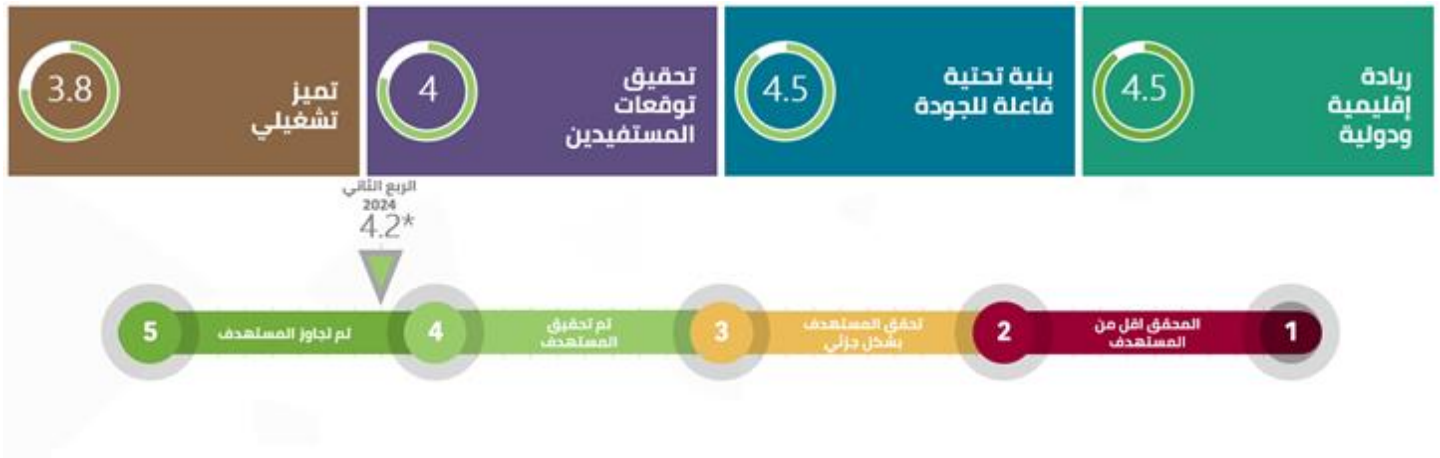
ريادة إقليمية ودولية
4.5

بنية تحتية فاعلة للجودة
4.5

تحقيق توقعات المستفيدين
4

تميز تشغيلي
3.8

الربع الثاني 2024
4.2*

1
المحقق اقل من المستهدف

2
تحقق المستهدف بشكل جزئي

3
تم تحقيق المستهدف

4
تم تجاوز المستهدف

5